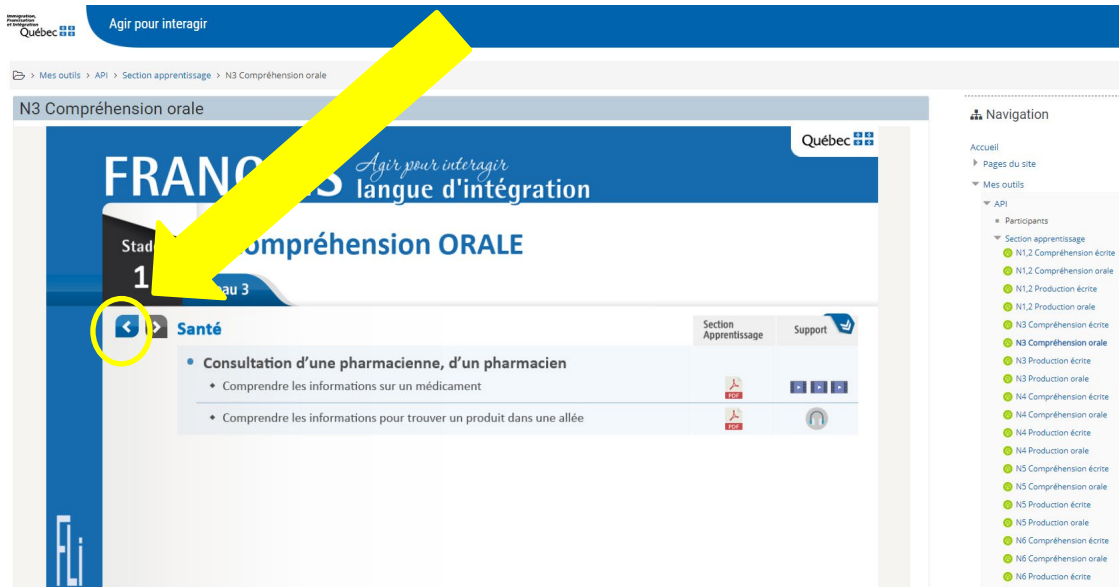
Immigration, Francisation et Intégration Québec

Agir pour interagir

Mes outils > API > Section apprentissage > N3 Compréhension orale

N3 Compréhension orale

Québec

FRANÇ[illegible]S Agir pour interagir langue d'intégration

Stad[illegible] 1

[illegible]ompréhension ORALE

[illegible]au 3

Santé

Section Apprentissage

Support

Consultation d'une pharmacienne, d'un pharmacien

Comprendre les informations sur un médicament

PDF

Comprendre les informations pour trouver un produit dans une allée

PDF

FLI

Navigation

Accueil

Pages du site

Mes outils

API

Participants

Section apprentissage

N1,2 Compréhension écrite

N1,2 Compréhension orale

N1,2 Production écrite

N1,2 Production orale

N3 Compréhension écrite

N3 Compréhension orale

N3 Production écrite

N3 Production orale

N4 Compréhension écrite

N4 Compréhension orale

N4 Production écrite

N4 Production orale

N5 Compréhension écrite

N5 Compréhension orale

N5 Production écrite

N5 Production orale

N6 Compréhension écrite

N6 Compréhension orale

N6 Production écrite